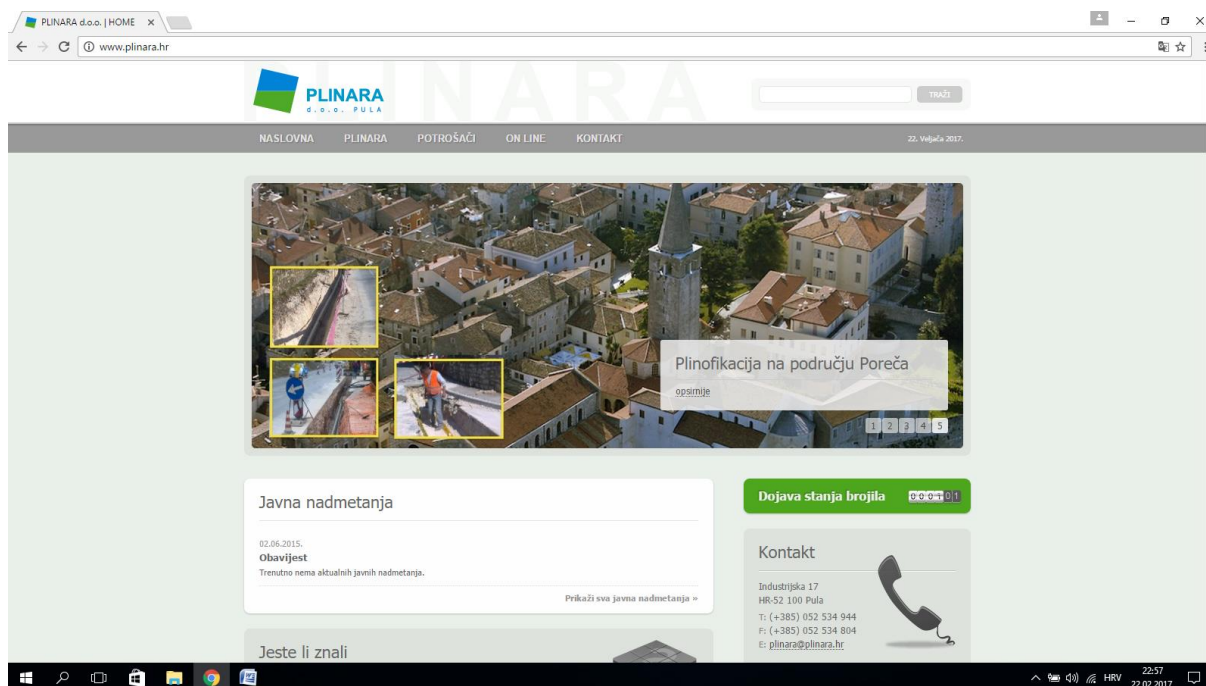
PLINARA d.o.o. | HOME ×

www.plinara.hr

PLINARA
d.o.o. PULA

PLINARA

TRAŽI

NASLOVNA PLINARA POTROŠAČI ON LINE KONTAKT

22. Veljača 2017.

Plinofikacija na području Poreča

opsirnije

1 2 3 4 5

Javna nadmetanja

02.06.2015.
Obavijest
Trenutno nema aktualnih javnih nadmetanja.

Prikaži sva javna nadmetanja »

Jeste li znali

Dojava stanja brojila 0 0 0 0 0 1

Kontakt

Industrijska 17
HR-52 100 Pula
T: (+385) 052 534 944
F: (+385) 052 534 804
E: plinara@plinara.hr

HRV 22:57 22.02.2017